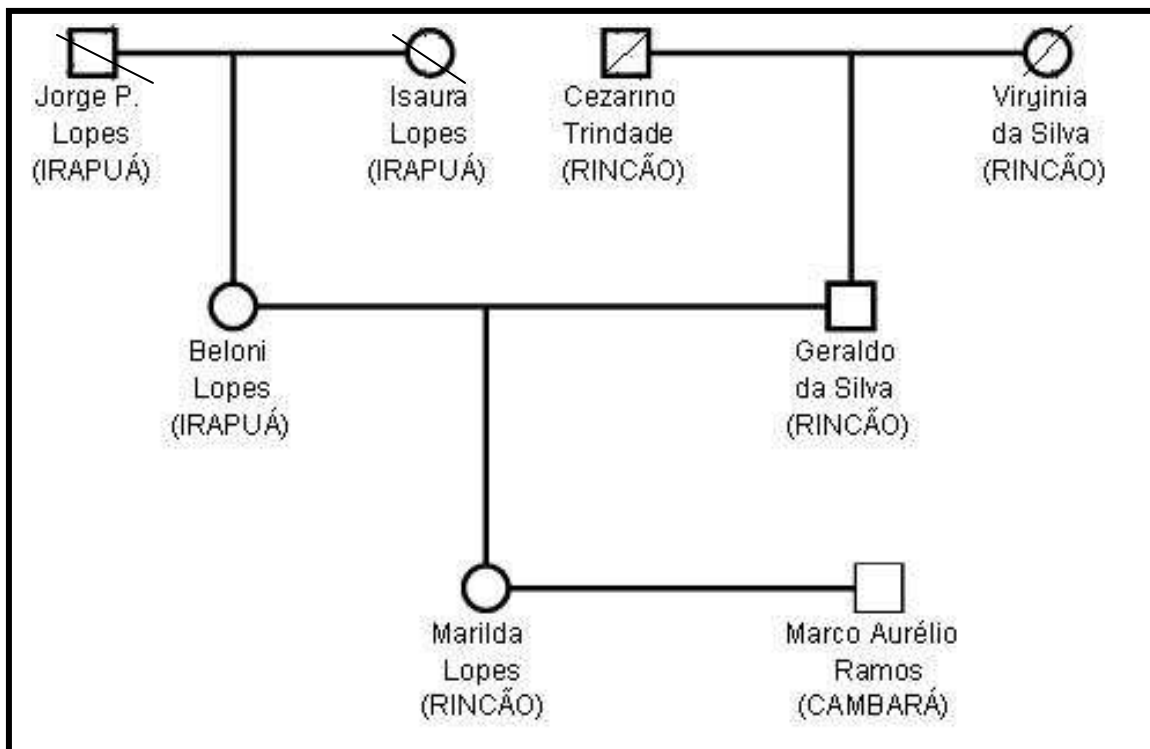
Jorge P. Lopes (IRAPUÁ)

Isaura Lopes (IRAPUÁ)

Cezarino Trindade (RINCÃO)

Virginia da Silva (RINCÃO)

Beloni Lopes (IRAPUÁ)

Geraldo da Silva (RINCÃO)

Marilda Lopes (RINCÃO)

Marco Aurélio Ramos (CAMBARÁ)